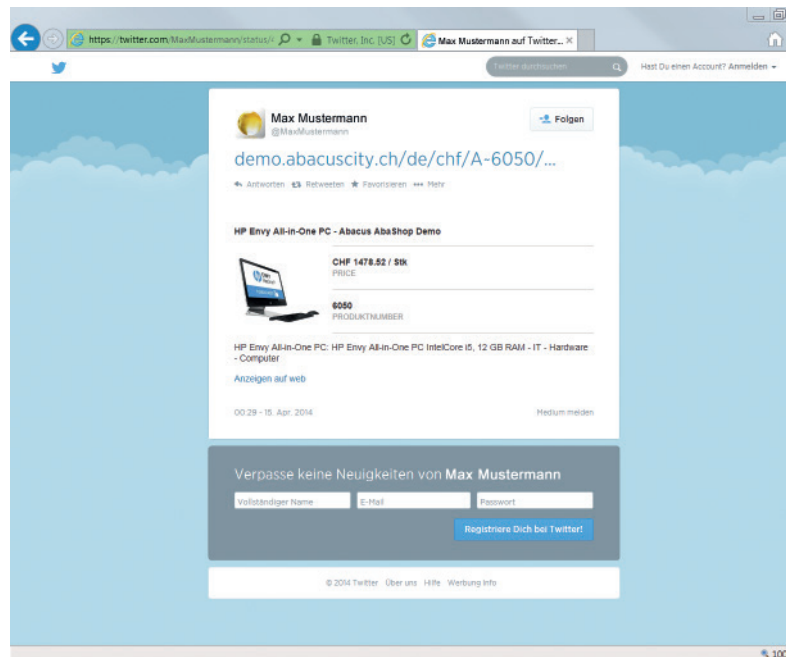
https://twitter.com/MaxMustermann/status/ Twitter, Inc. [US] Max Mustermann auf Twitter... ×

Twitter durchsuchen

Hast Du einen Account? Anmelden

Max Mustermann
@MaxMustermann

Folgen

demo.abacuscity.ch/de/chf/A-6050/...

Antworten Retweeten Favorisieren Mehr

HP Envy All-in-One PC - Abacus AbaShop Demo

CHF 1478.52 / Stk
PRICE

6050
PRODUKTNUMBER

HP Envy All-in-One PC: HP Envy All-in-One PC IntelCore i5, 12 GB RAM - IT - Hardware - Computer

Anzeigen auf web

00:29 - 15. Apr. 2014

Medium melden

Verpasse keine Neuigkeiten von Max Mustermann

Vollständiger Name E-Mail Passwort

Registriere Dich bei Twitter!

© 2014 Twitter Über uns Hilfe Werbung Info

100